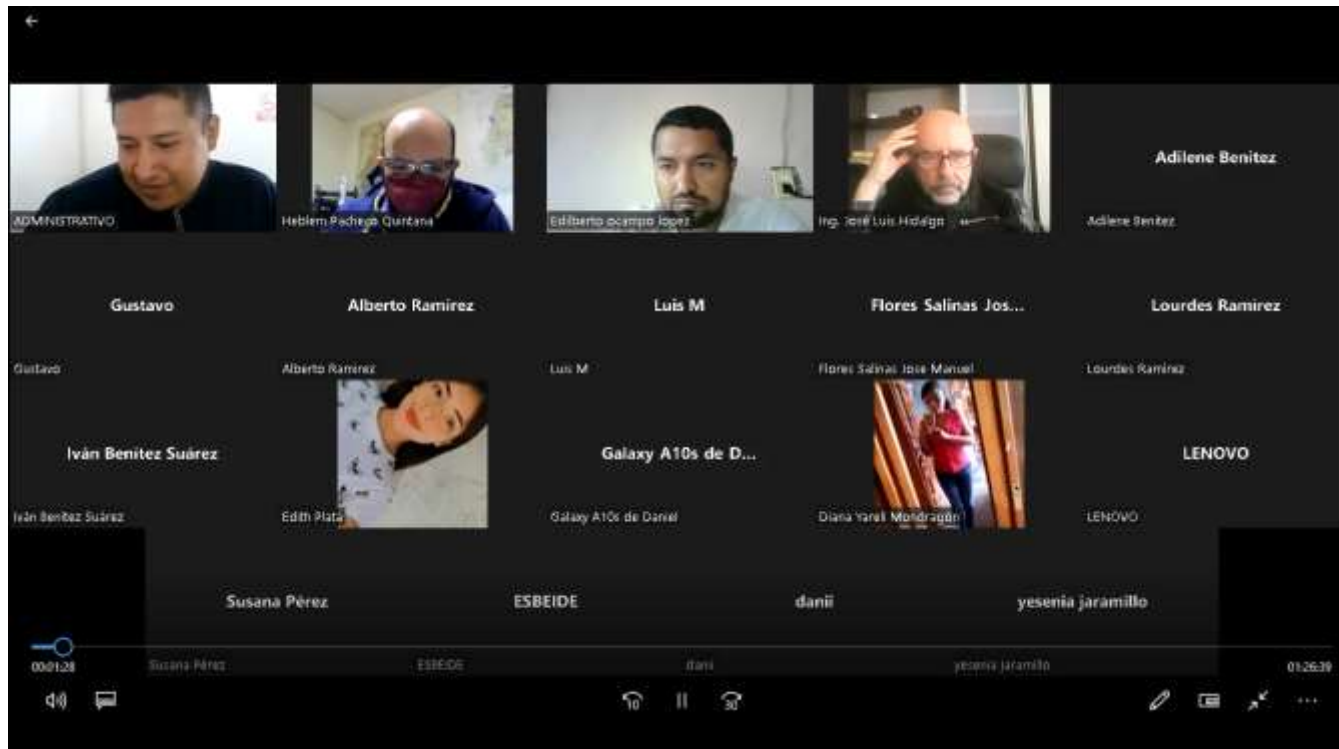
ADMINISTRATIVO

Heblem Pacheco Quintana

Edilberto ocampo lopez

Ing. José Luis Hidalgo

Adilene Benitez

Adilene Benitez

Gustavo

Gustavo

Alberto Ramirez

Alberto Ramirez

Luis M

Luis M

Flores Salinas Jos...

Flores Salinas Jose Manuel

Lourdes Ramirez

Lourdes Ramirez

Iván Benitez Suárez

Iván Benitez Suárez

Edith Plata

Galaxy A10s de D...

Galaxy A10s de Daniel

Diana Yareli Mondragón

LENOVO

LENOVO

Susana Pérez

Susana Pérez

ESBEIDE

ESBEIDE

danii

danii

yesenia jaramillo

yesenia jaramillo

00:01:28

01:26:39

10

30